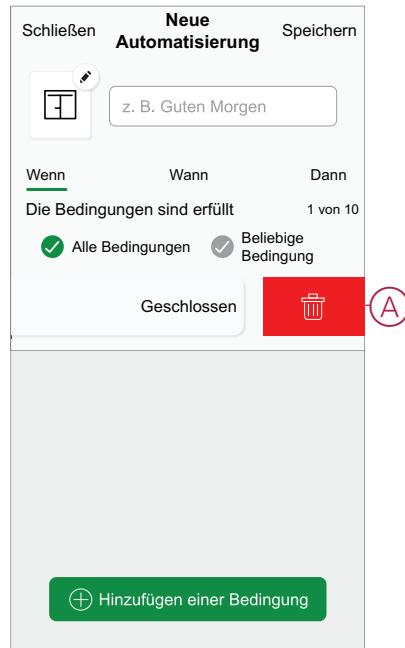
Schließen

Neue Automatisierung

Speichern

z. B. Guten Morgen

Wenn

Wann

Dann

Die Bedingungen sind erfüllt

1 von 10

Alle Bedingungen

Beliebige Bedingung

Geschlossen

A

Hinzufügen einer Bedingung